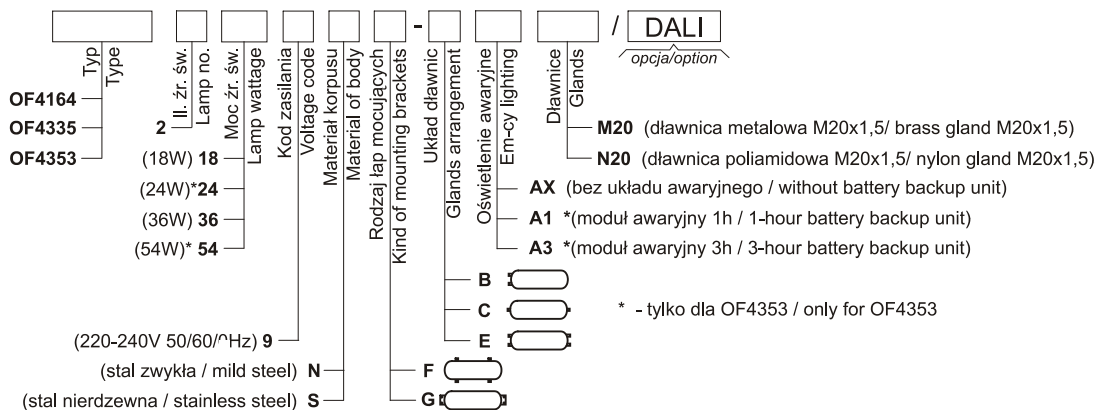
- / DALI
opcja/option

Typ
Type
OF4164
OF4335
OF4353

Il. źr. św.
Lamp no.
2

Moc źr. św.
Lamp wattage
(18W) 18
(24W)*24
(36W) 36
(54W)* 54

Kod zasilania
Voltage code
(220-240V 50/60/⌒Hz) 9

Materiał korpusu
Material of body
(stal zwykła / mild steel) N
(stal nierdzewna / stainless steel) S

Rodzaj łap mocujących
Kind of mounting brackets
F
G

Układ dławnic
Glands arrangement
B
C
E

Oświetlenie awaryjne
Em-cy lighting
AX (bez układu awaryjnego / without battery backup unit)
A1 *(moduł awaryjny 1h / 1-hour battery backup unit)
A3 *(moduł awaryjny 3h / 3-hour battery backup unit)

Dławnice
Glands
M20 (dławnica metalowa M20x1,5/ brass gland M20x1,5)
N20 (dławnica poliamidowa M20x1,5/ nylon gland M20x1,5)

* - tylko dla OF4353 / only for OF4353